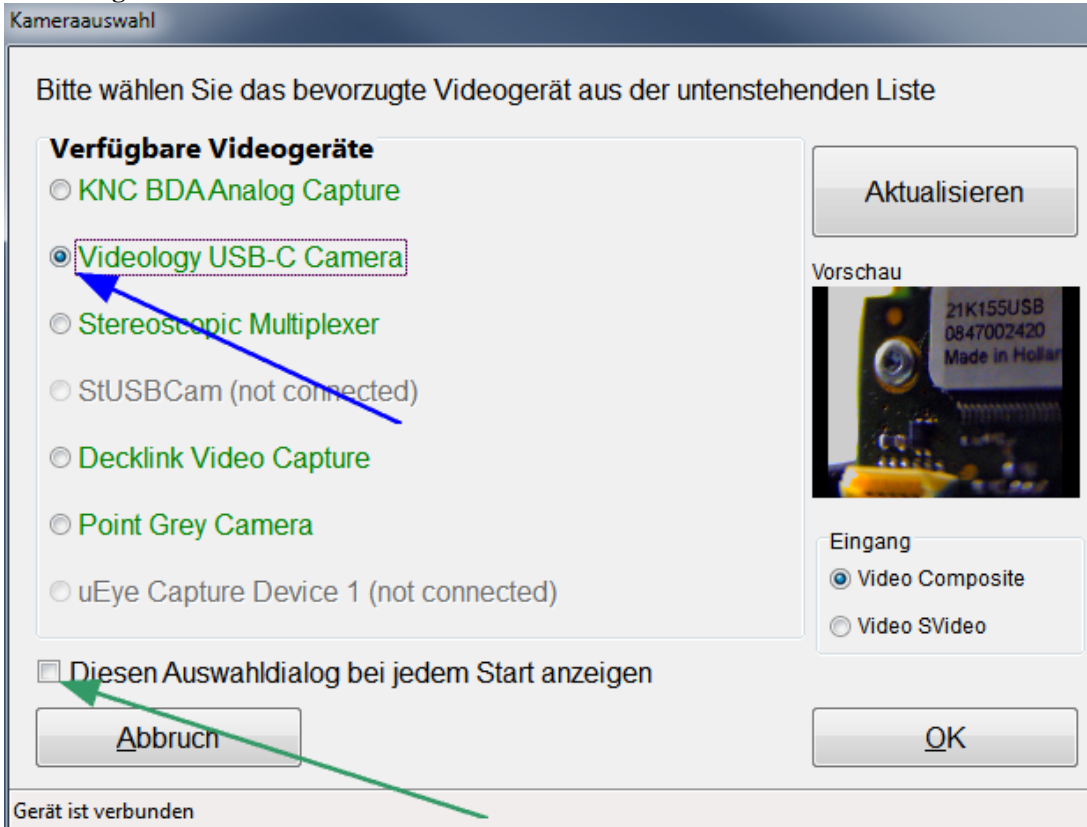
Kameraauswahl

Bitte wählen Sie das bevorzugte Videogerät aus der untenstehenden Liste

Verfügbare Videogeräte

KNC BDA Analog Capture

Videology USB-C Camera

Stereoscopic Multiplexer

StUSBCam (not connected)

Decklink Video Capture

Point Grey Camera

uEye Capture Device 1 (not connected)

Aktualisieren

Vorschau

21K155USB
0847002420
Made in Hollan

Eingang

Video Composite

Video SVideo

Diesen Auswahldialog bei jedem Start anzeigen

Abbruch

OK

Gerät ist verbunden